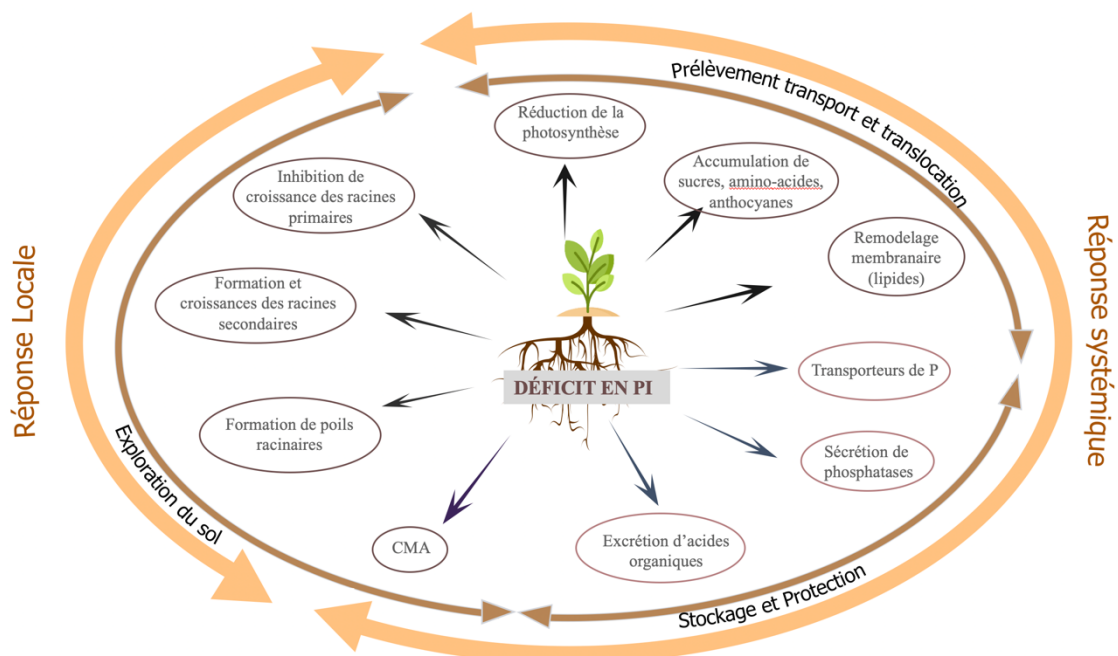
Prélèvement transport et translocation

Réponse Locale

Réponse systémique

Réduction de la photosynthèse

Accumulation de sucres, amino-acides, anthocyanes

Inhibition de croissance des racines primaires

Remodelage membranaire (lipides)

Formation et croissances des racines secondaires

DÉFICIT EN PI

Transporteurs de P

Formation de poils racinaires

Sécrétion de phosphatases

Exploration du sol

CMA

Excrétion d'acides organiques

Stockage et Protection